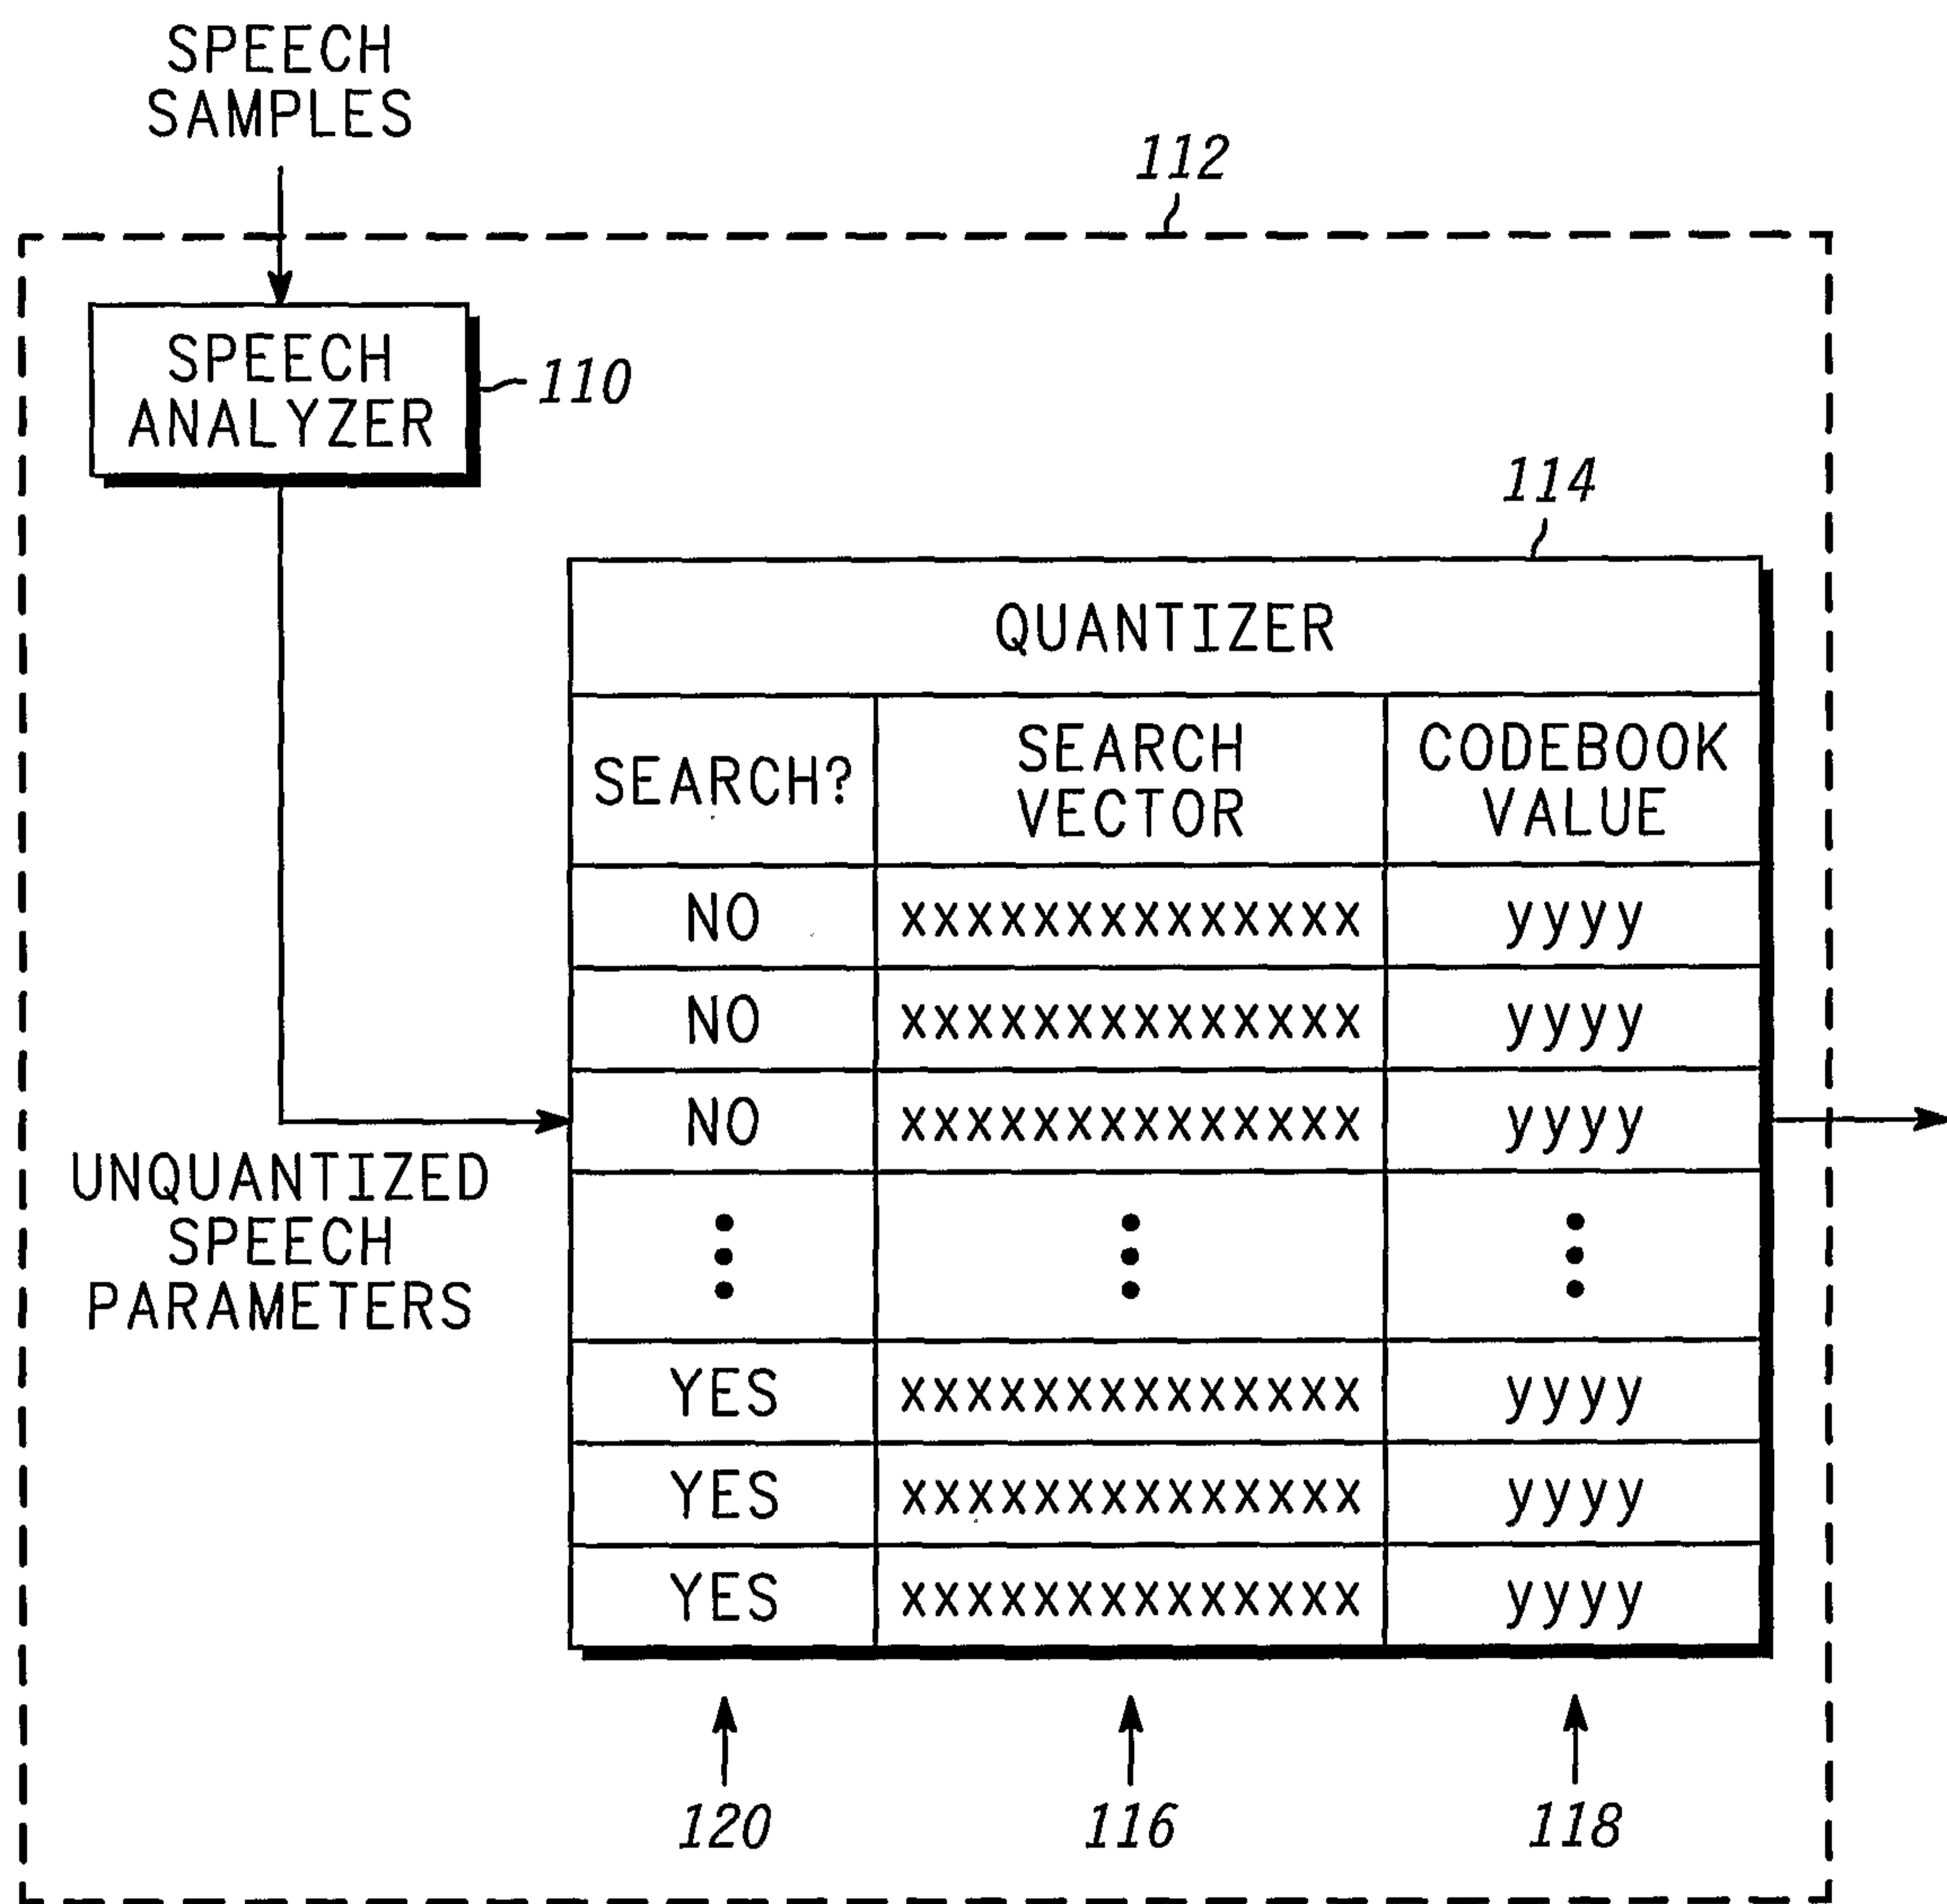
SPEECH SAMPLES

112

SPEECH ANALYZER

110

114

UNQUANTIZED SPEECH PARAMETERS

| QUANTIZER | | |
|---|---|---|
| SEARCH? | SEARCH VECTOR | CODEBOOK VALUE |
| NO | xxxxxxxxxxxxxx | yyyy |
| NO | xxxxxxxxxxxxxx | yyyy |
| NO | xxxxxxxxxxxxxx | yyyy |
| ⋮ | ⋮ | ⋮ |
| YES | xxxxxxxxxxxxxx | yyyy |
| YES | xxxxxxxxxxxxxx | yyyy |
| YES | xxxxxxxxxxxxxx | yyyy |

120

116

118